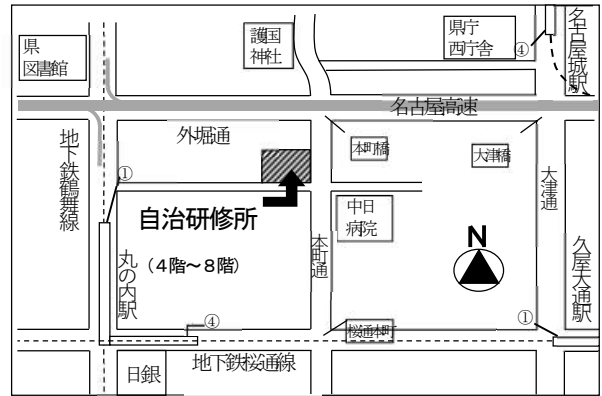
県
図書館

護国
神社

県庁
西庁舎

④

名古屋城駅

名古屋高速

地下鉄鶴舞線

外堀通

本町橋

大津橋

①

自治研修所

中日
病院

大津通

本町通

N

丸の内駅

（4階～8階）

久屋大通駅

④

桜通本町

①

地下鉄桜通線

日銀